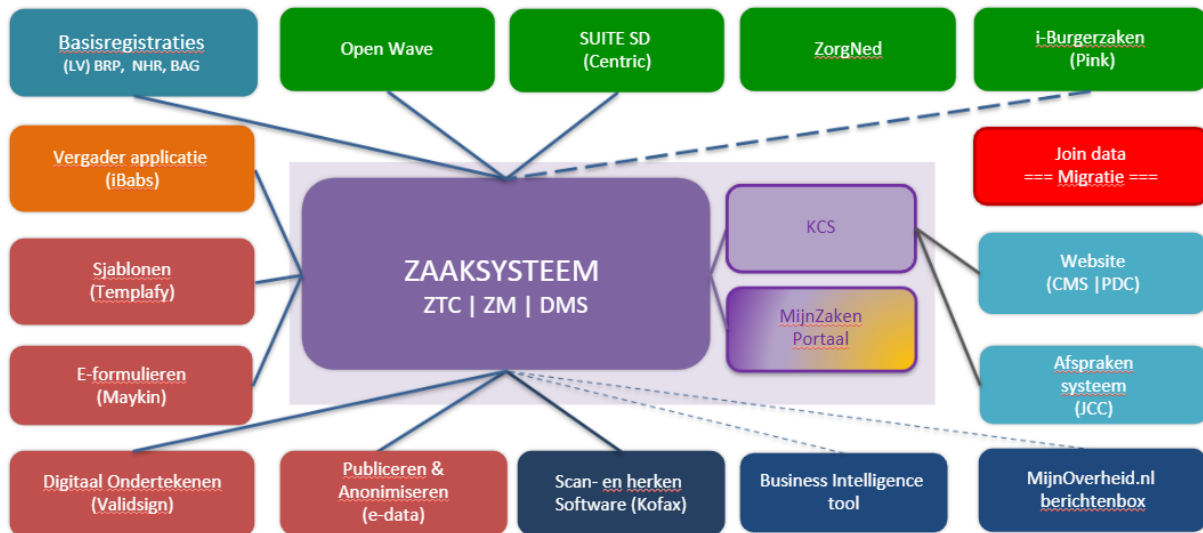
Basisregistraties
(LV) BRP, NHR, BAG

Open Wave

SUITE SD
(Centric)

ZorgNed

i-Burgerzaken
(Pink)

Vergader applicatie
(iBabs)

Join data
=== Migratie ===

ZAAKSYSTEEM
ZTC | ZM | DMS

KCS

MijnZaken
Portaal

Sjablonen
(Templafy)

Website
(CMS |PDC)

E-formulieren
(Maykin)

Afspraken
systeem
(JCC)

Digitaal Ondertekenen
(Validsign)

Publiceren &
Anonimiseren
(e-data)

Scan- en herken
Software (Kofax)

Business Intelligence
tool

MijnOverheid.nl
berichtenbox